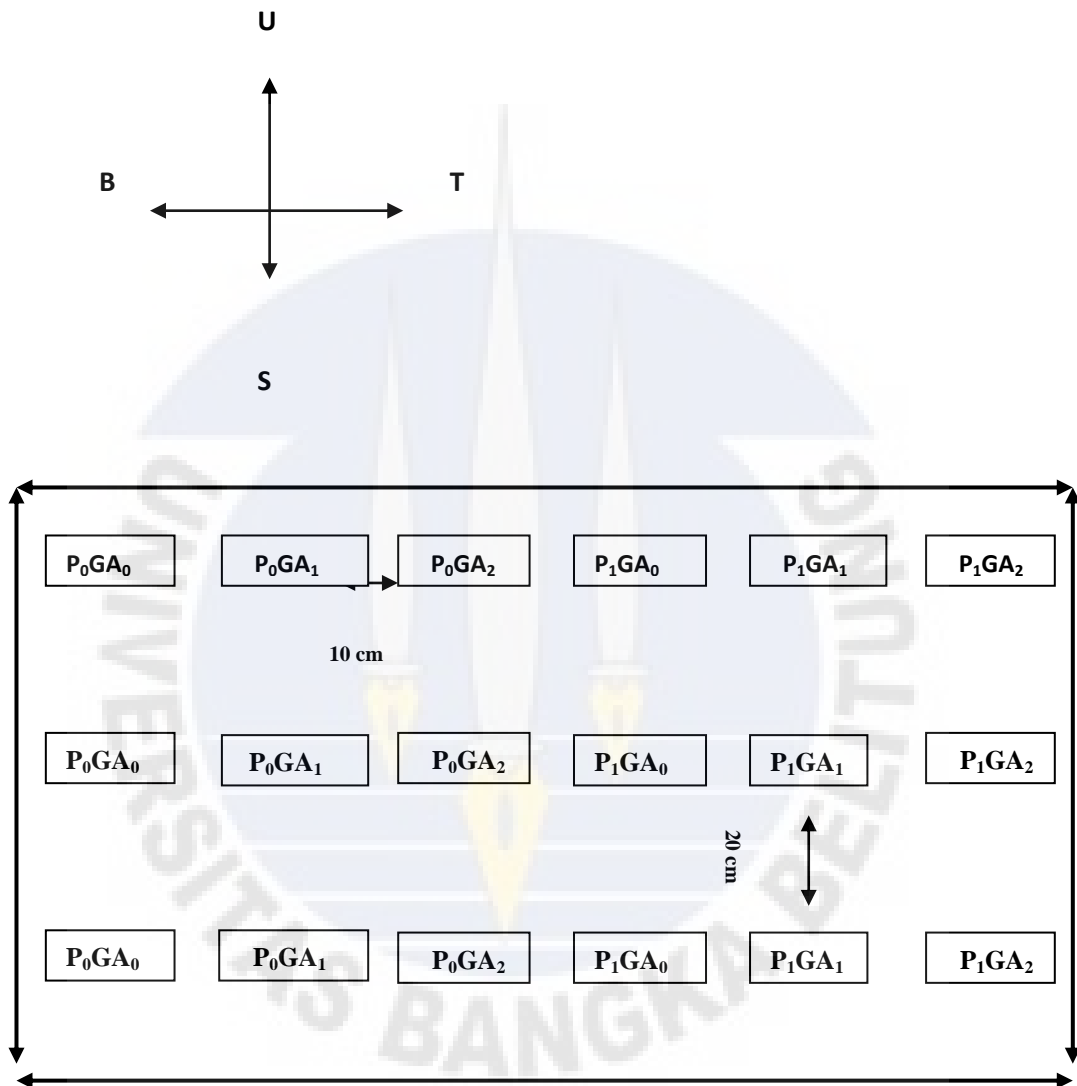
U

B

T

S

$P_0GA_0$ $P_0GA_1$ $P_0GA_2$ $P_1GA_0$ $P_1GA_1$ $P_1GA_2$

10 cm

$P_0GA_0$ $P_0GA_1$ $P_0GA_2$ $P_1GA_0$ $P_1GA_1$ $P_1GA_2$

20 cm

$P_0GA_0$ $P_0GA_1$ $P_0GA_2$ $P_1GA_0$ $P_1GA_1$ $P_1GA_2$

UNIVERSITAS BANGKA BELITUNG